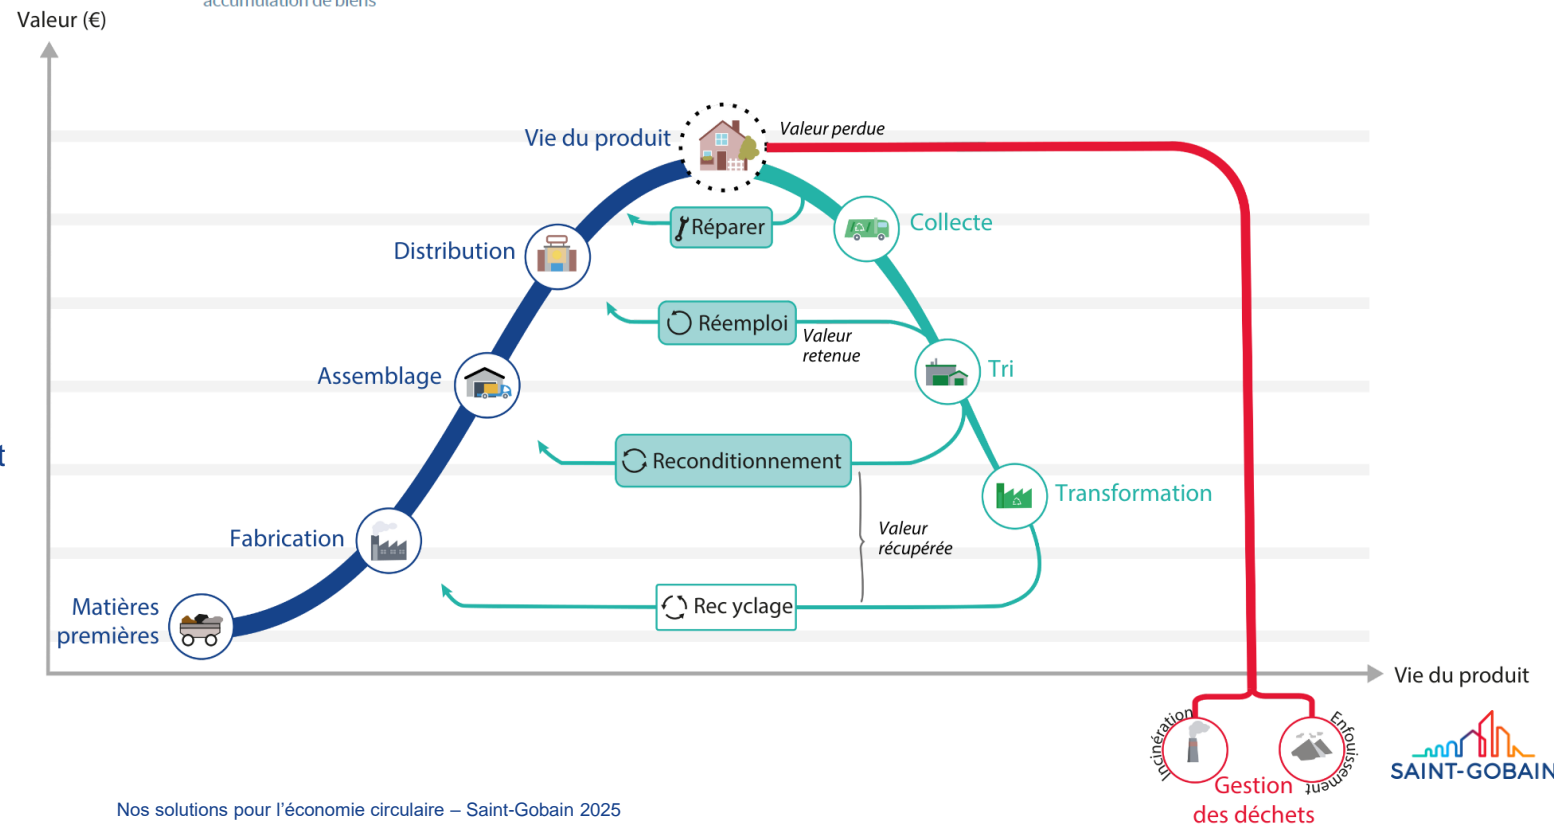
accumulation de biens

Valeur (€)

Vie du produit

Valeur perdue

Réparer

Collecte

Distribution

Réemploi

Valeur retenue

Tri

Assemblage

t

Reconditionnement

Transformation

Valeur récupérée

Fabrication

Matières premières

Rec yclage

Vie du produit

Incinération

Enfouissement

Gestion des déchets

SAINT-GOBAIN

Nos solutions pour l'économie circulaire – Saint-Gobain 2025